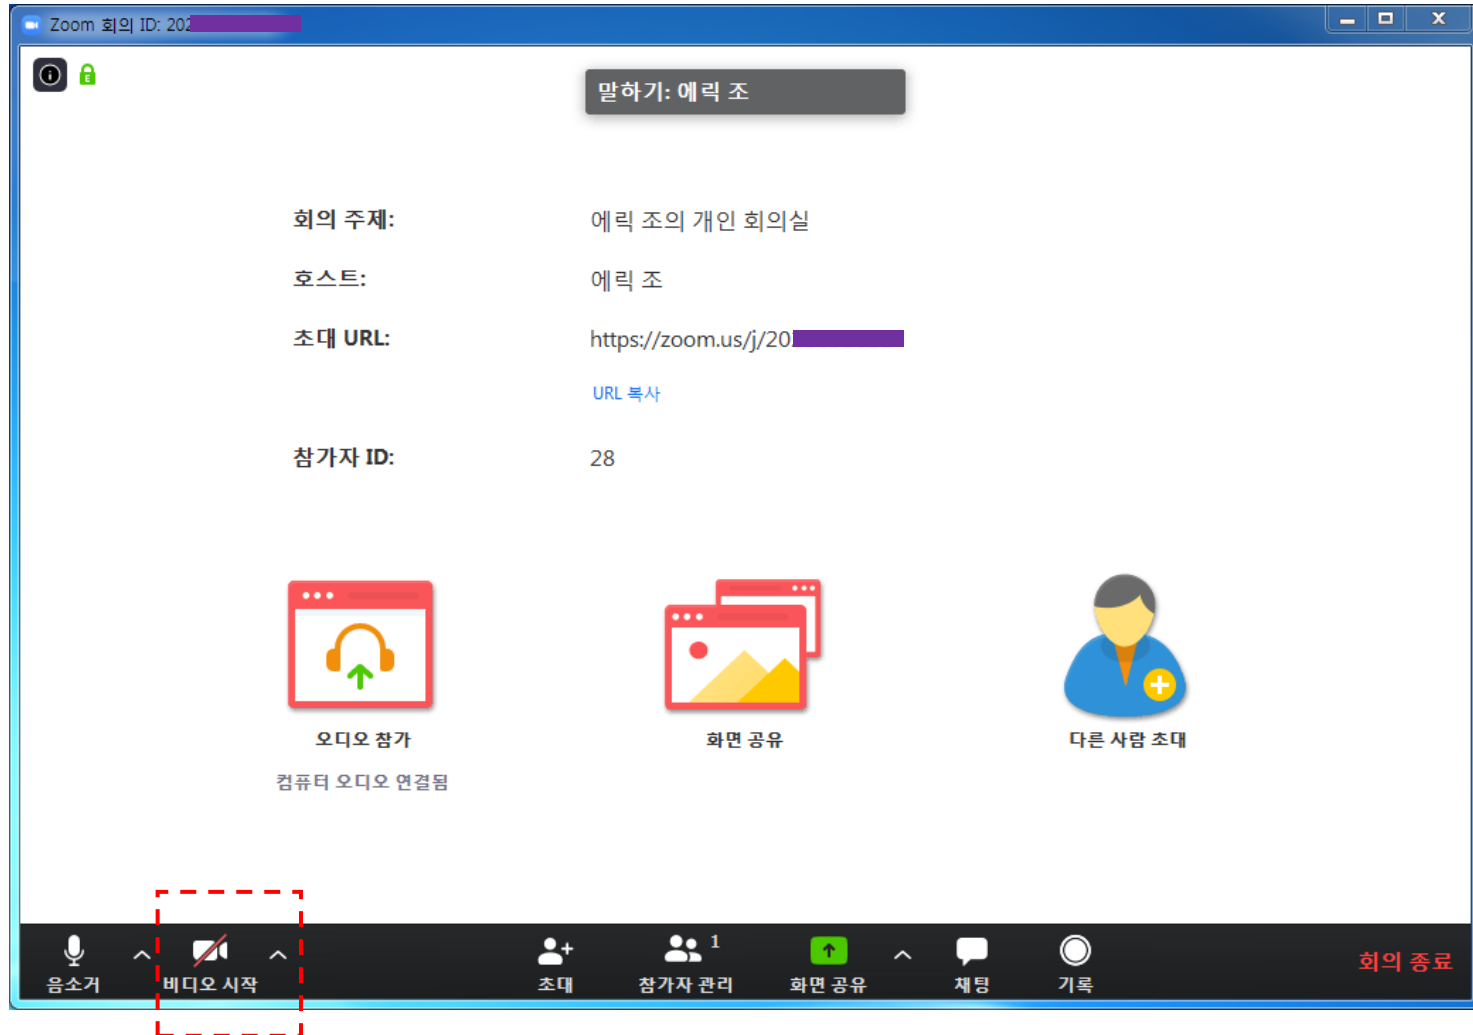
Zoom 회의 ID: 202

말하기: 에릭 조

회의 주제: 에릭 조의 개인 회의실

호스트: 에릭 조

초대 URL: https://zoom.us/j/20

URL 복사

참가자 ID: 28

오디오 참가

컴퓨터 오디오 연결됨

화면 공유

다른 사람 초대

음소거

비디오 시작

초대

참가자 관리 1

화면 공유

채팅

기록

회의 종료